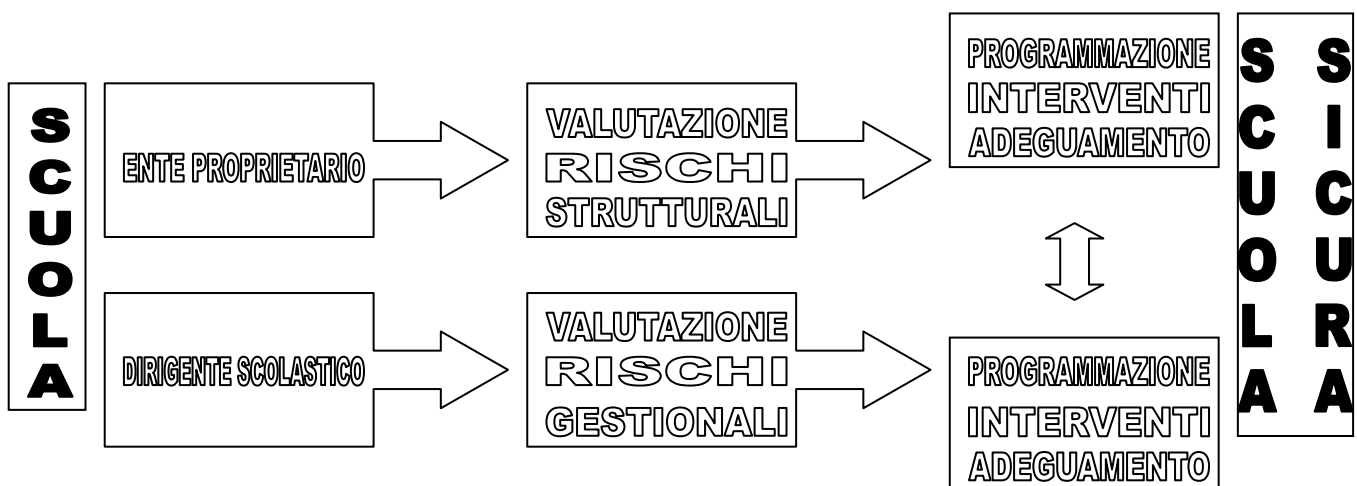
SCUOLA

ENTE PROPRIETARIO

VALUTAZIONE
RISCHI
STRUTTURALI

PROGRAMMAZIONE
INTERVENTI
ADEGUAMENTO

DIRIGENTE SCOLASTICO

VALUTAZIONE
RISCHI
GESTIONALI

PROGRAMMAZIONE
INTERVENTI
ADEGUAMENTO

SCUOLA
SICURA